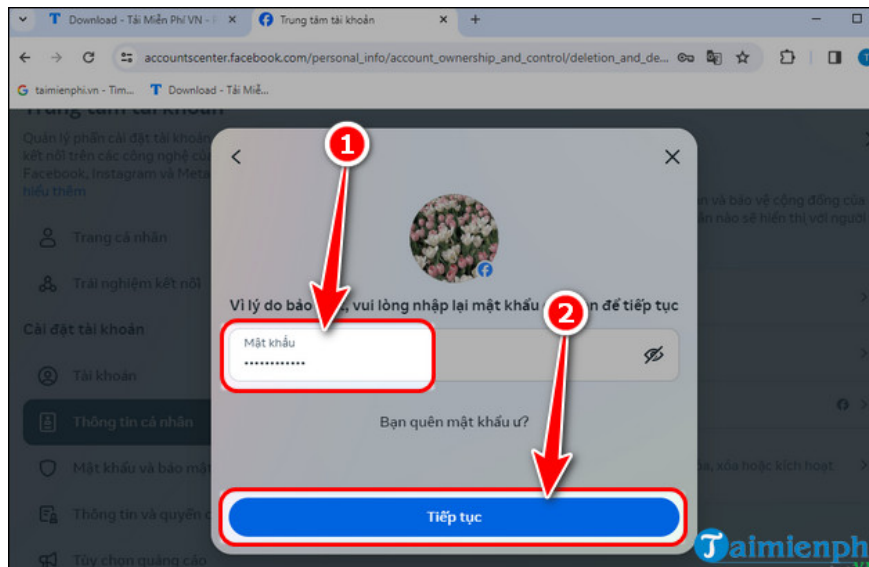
Download - Tải Miễn Phí VN - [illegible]
Trung tâm tài khoản
accountscenter.facebook.com/personal_info/account_ownership_and_control/deletion_and_de...
taimienphi.vn - Tìm...
Download - Tải Miễ...

Trung tâm tài khoản
Quản lý phần cài đặt tài khoản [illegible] kết nối trên các công nghệ của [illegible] Facebook, Instagram và Meta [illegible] Hiểu thêm

Trang cá nhân
Trải nghiệm kết nối
Cài đặt tài khoản
Tài khoản
Thông tin cá nhân
Mật khẩu và bảo mật
Thông tin và quyền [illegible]
Tùy chọn quảng cáo

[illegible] và bảo vệ cộng đồng của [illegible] nào sẽ hiển thị với người
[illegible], xóa hoặc kích hoạt

1
2
Vì lý do bảo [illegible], vui lòng nhập lại mật khẩu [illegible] để tiếp tục
Mật khẩu
••••••••••••
Bạn quên mật khẩu ư?
Tiếp tục

Taimienph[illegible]